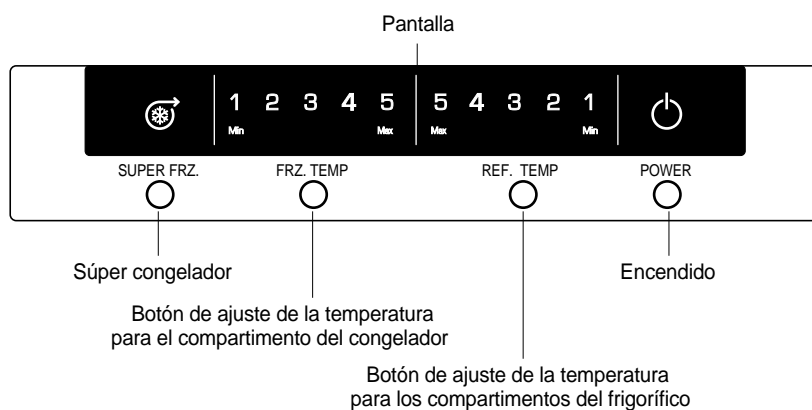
Pantalla

1 2 3 4 5
Min Max

5 4 3 2 1
Max Min

SUPER FRZ.

FRZ. TEMP

REF. TEMP

POWER

Súper congelador

Encendido

Botón de ajuste de la temperatura para el compartimento del congelador

Botón de ajuste de la temperatura para los compartimentos del frigorífico